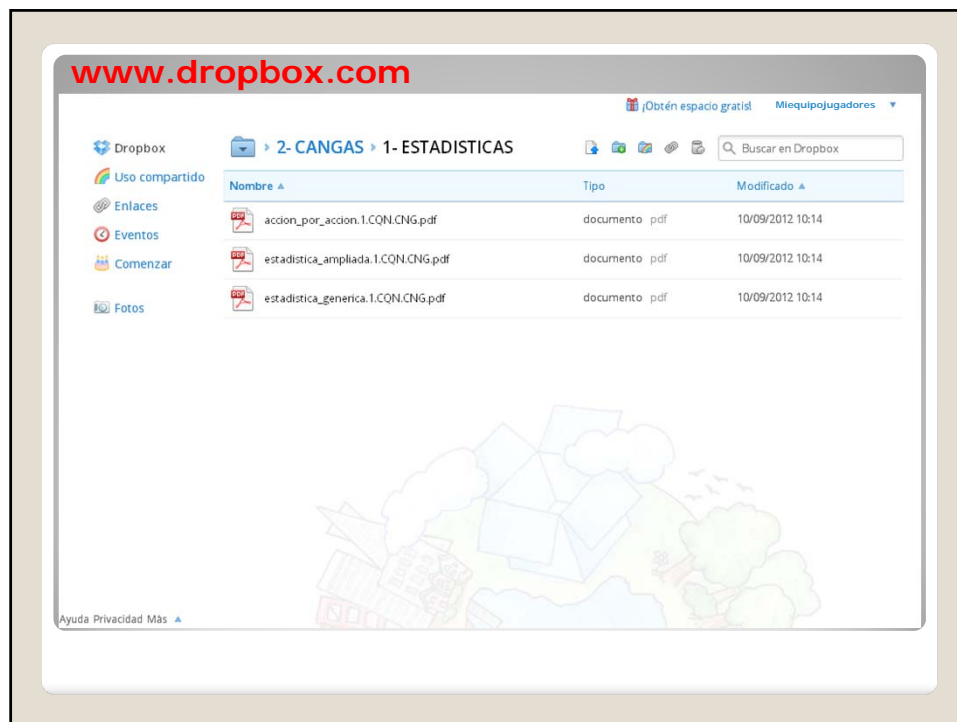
www.dropbox.com

¡Obtén espacio gratis! Miequipojugadores ▼

Dropbox
Uso compartido
Enlaces
Eventos
Comenzar

Fotos

2- CANGAS › 1- ESTADISTICAS

Buscar en Dropbox

| Nombre ▲ | Tipo | Modificado ▲ |
|---|---|---|
| accion_por_accion.1.CQN.CNG.pdf | documento pdf | 10/09/2012 10:14 |
| estadistica_ampliada.1.CQN.CNG.pdf | documento pdf | 10/09/2012 10:14 |
| estadistica_generica.1.CQN.CNG.pdf | documento pdf | 10/09/2012 10:14 |

Ayuda Privacidad Más ▲